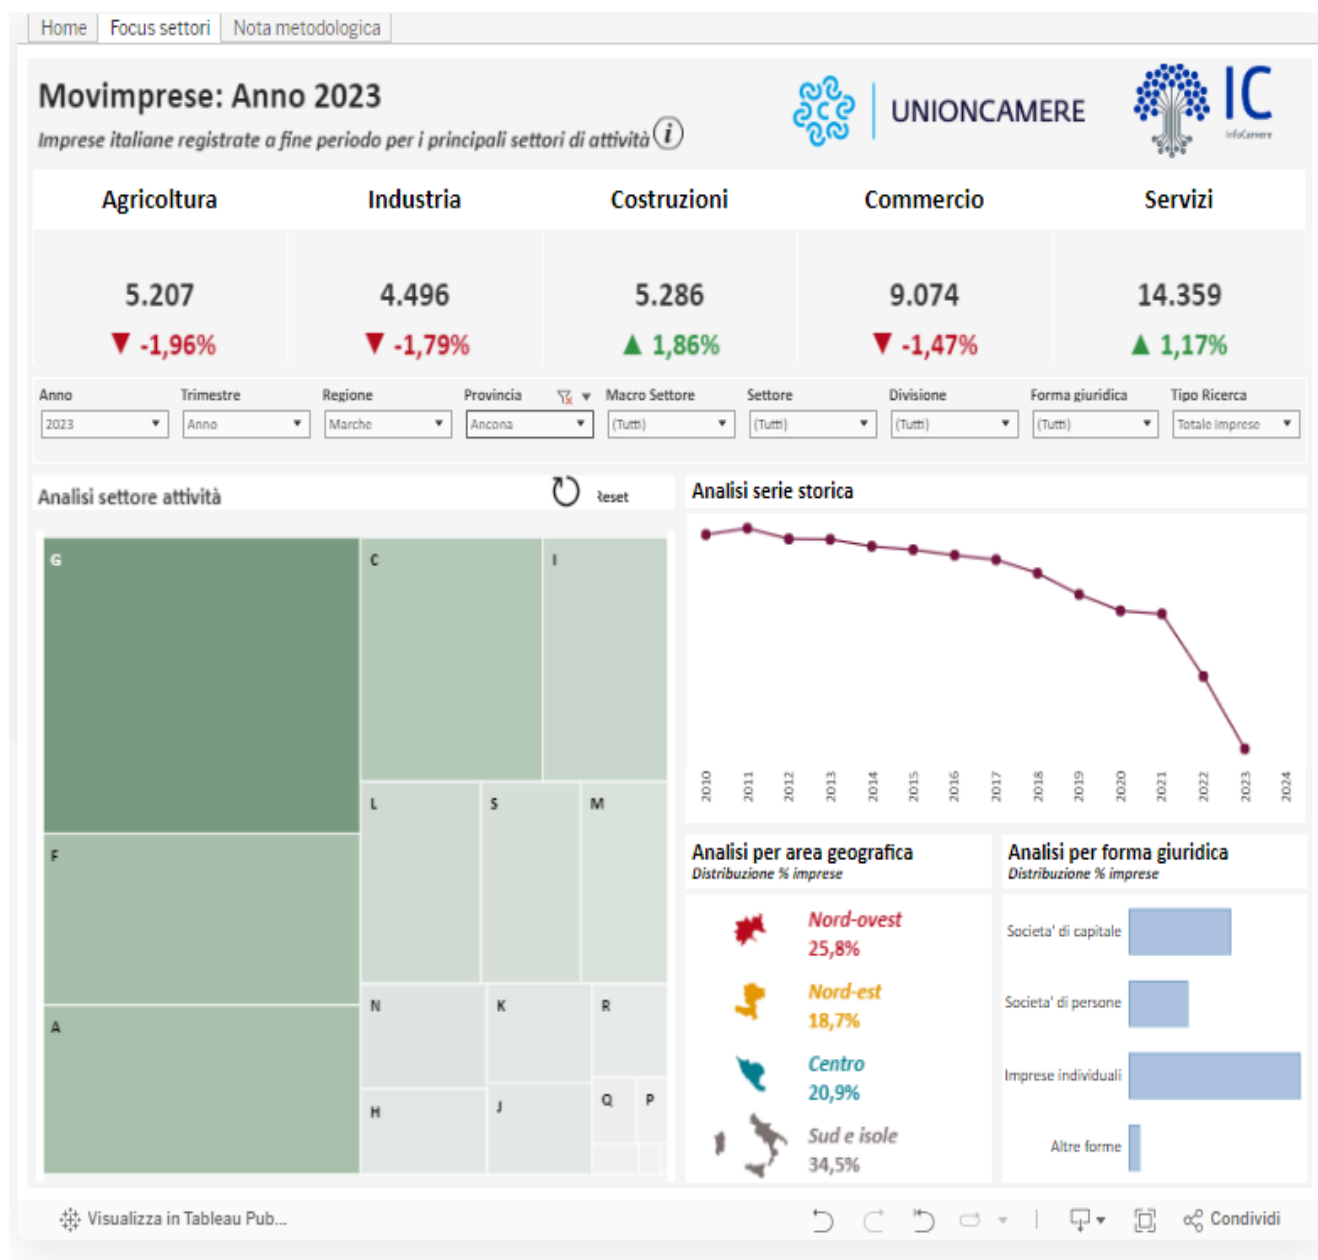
Home | Focus settori | Nota metodologica

Movimprese: Anno 2023
Imprese italiane registrate a fine periodo per i principali settori di attività

UNIONCAMERE
IC InfoCamere

| Agricoltura | Industria | Costruzioni | Commercio | Servizi |
|---|---|---|---|---|
| 5.207 | 4.496 | 5.286 | 9.074 | 14.359 |
| ▼ -1,96% | ▼ -1,79% | ▲ 1,86% | ▼ -1,47% | ▲ 1,17% |

Anno: 2023
Trimestre: Anno
Regione: Marche
Provincia: Ancona
Macro Settore: (Tutti)
Settore: (Tutti)
Divisione: (Tutti)
Forma giuridica: (Tutti)
Tipo Ricerca: Totale imprese

Analisi settore attività
Reset

G
C
I
F
L
S
M
A
N
K
R
H
J
Q
P

Analisi serie storica
2010 2011 2012 2013 2014 2015 2016 2017 2018 2019 2020 2021 2022 2023 2024

Analisi per area geografica
Distribuzione % imprese
Nord-ovest 25,8%
Nord-est 18,7%
Centro 20,9%
Sud e isole 34,5%

Analisi per forma giuridica
Distribuzione % imprese
Societa' di capitale
Societa' di persone
Imprese individuali
Altre forme

Visualizza in Tableau Pub...
Condividi